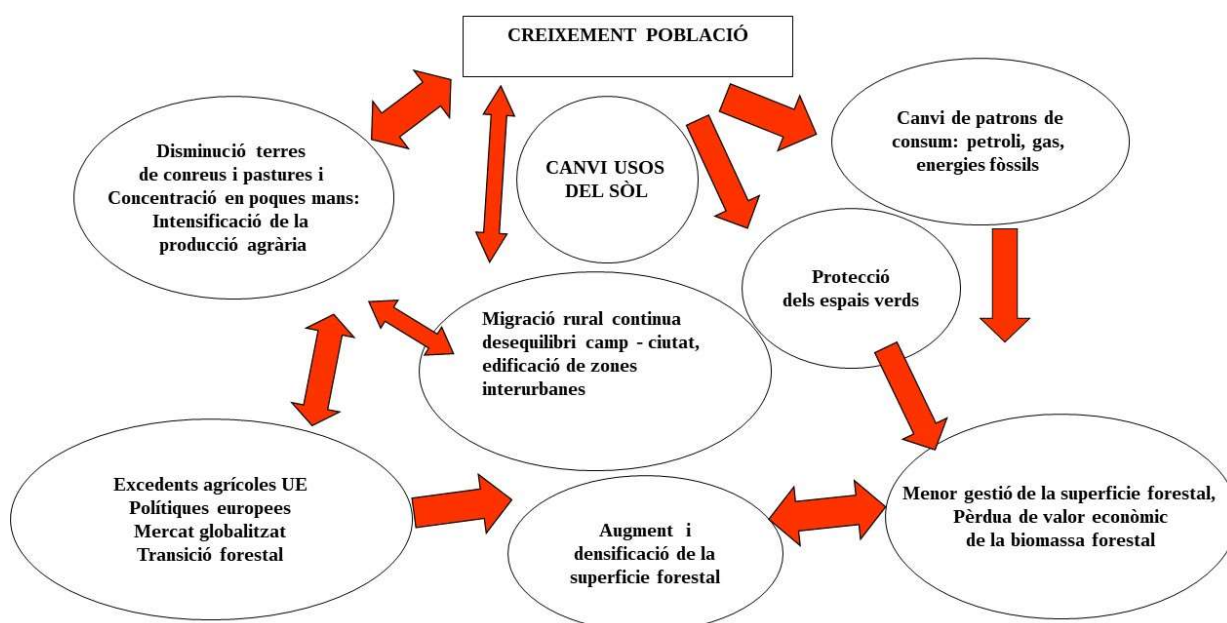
CREIXEMENT POBLACIÓ

Disminució terres de conreus i pastures i Concentració en poques mans: Intensificació de la producció agrària

CANVI USOS DEL SÒL

Canvi de patrons de consum: petroli, gas, energies fòssils

Protecció dels espais verds

Migració rural continua desequilibri camp - ciutat, edificació de zones interurbanes

Excedents agrícoles UE
Polítiques europees
Mercat globalitzat
Transició forestal

Augment i densificació de la superficie forestal

Menor gestió de la superficie forestal,
Pèrdua de valor econòmic de la biomassa forestal